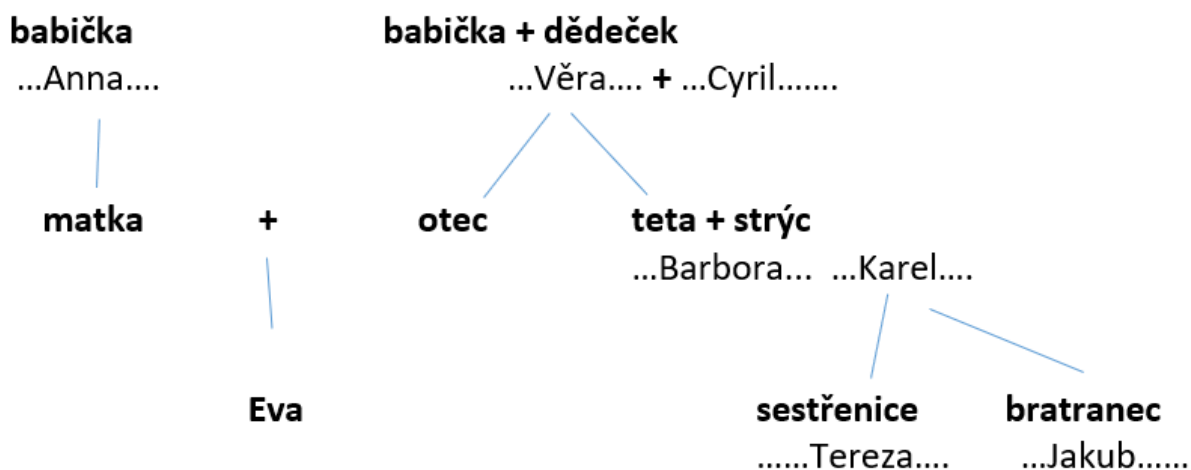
**babička** ...Anna....

**babička + dědeček** ...Věra.... **+** ...Cyril.......

**matka** **+** **otec** **teta + strýc** ...Barbora... ...Karel....

**Eva**

**sestřenice** ......Tereza....

**bratranec** ...Jakub.....